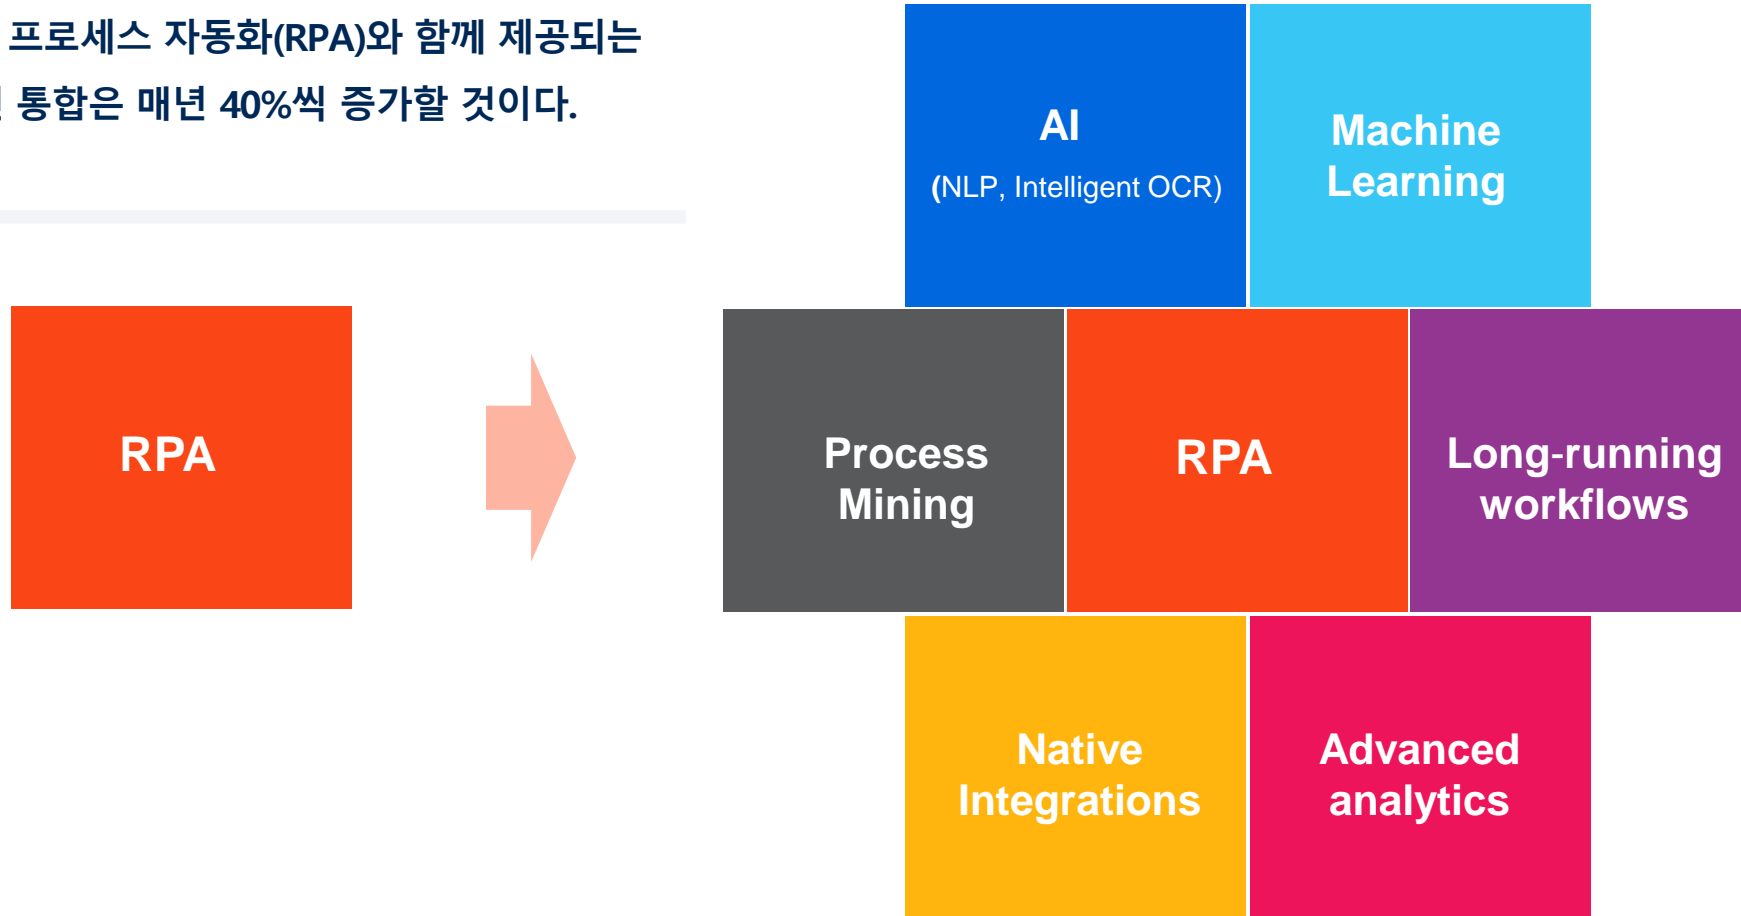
프로세스 자동화(RPA)와 함께 제공되는 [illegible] 통합은 매년 40%씩 증가할 것이다.

RPA

AI
(NLP, Intelligent OCR)

Machine Learning

Process Mining

RPA

Long-running workflows

Native Integrations

Advanced analytics